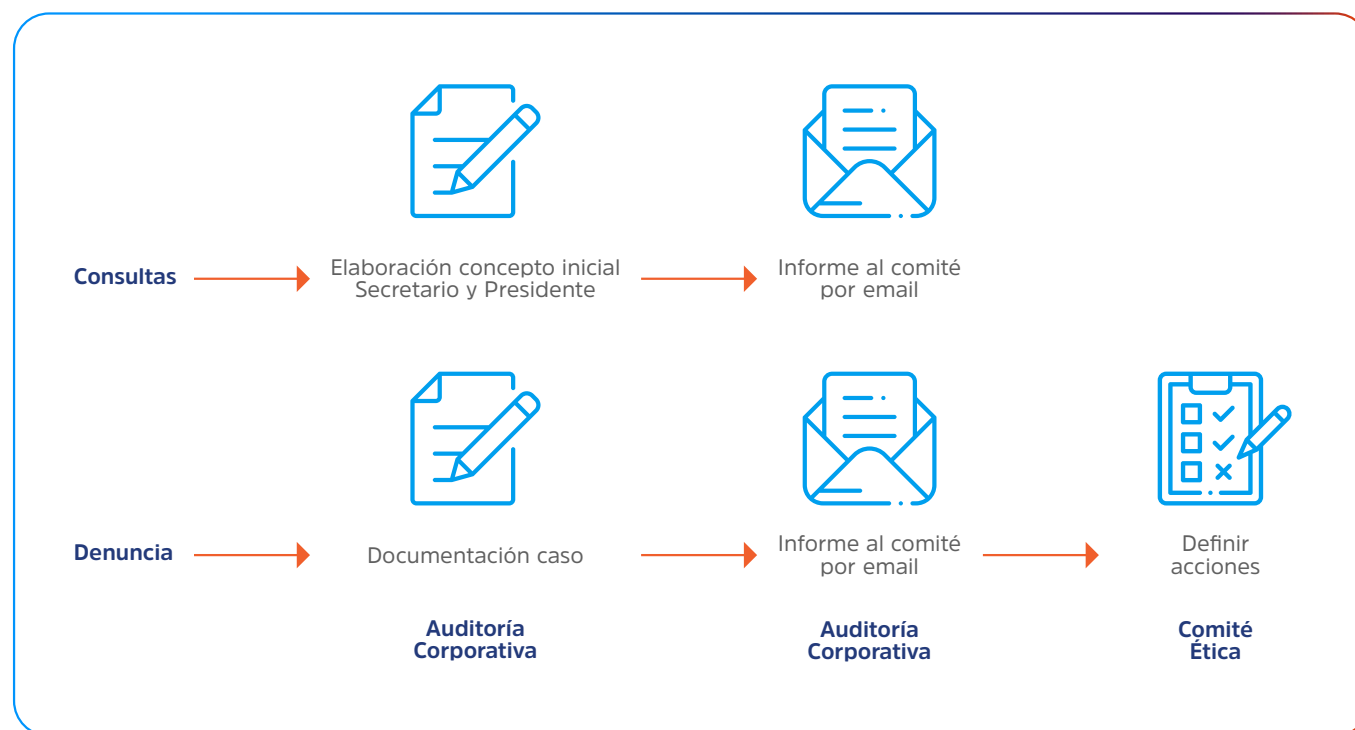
Consultas

Elaboración concepto inicial
Secretario y Presidente

Informe al comité
por email

Denuncia

Documentación caso

Informe al comité
por email

Definir
acciones

Auditoría
Corporativa

Auditoría
Corporativa

Comité
Ética